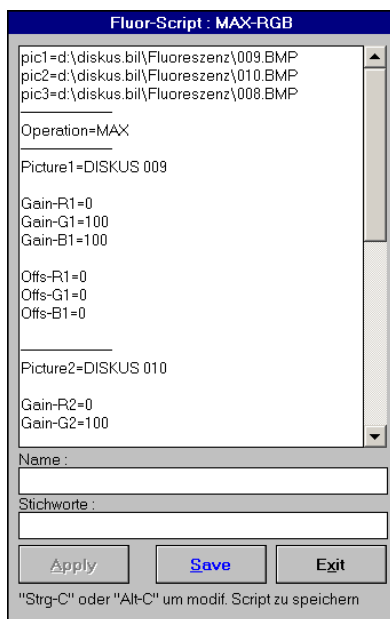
Fluor-Script : MAX-RGB

pic1=d:\diskus.bil\Fluoreszenz\009.BMP
pic2=d:\diskus.bil\Fluoreszenz\010.BMP
pic3=d:\diskus.bil\Fluoreszenz\008.BMP

Operation=MAX

Picture1=DISKUS 009

Gain-R1=0
Gain-G1=100
Gain-B1=100

Offs-R1=0
Offs-G1=0
Offs-B1=0

Picture2=DISKUS 010

Gain-R2=0
Gain-G2=100

Name :

Stichworte :

Apply
Save
Exit

"Strg-C" oder "Alt-C" um modif. Script zu speichern